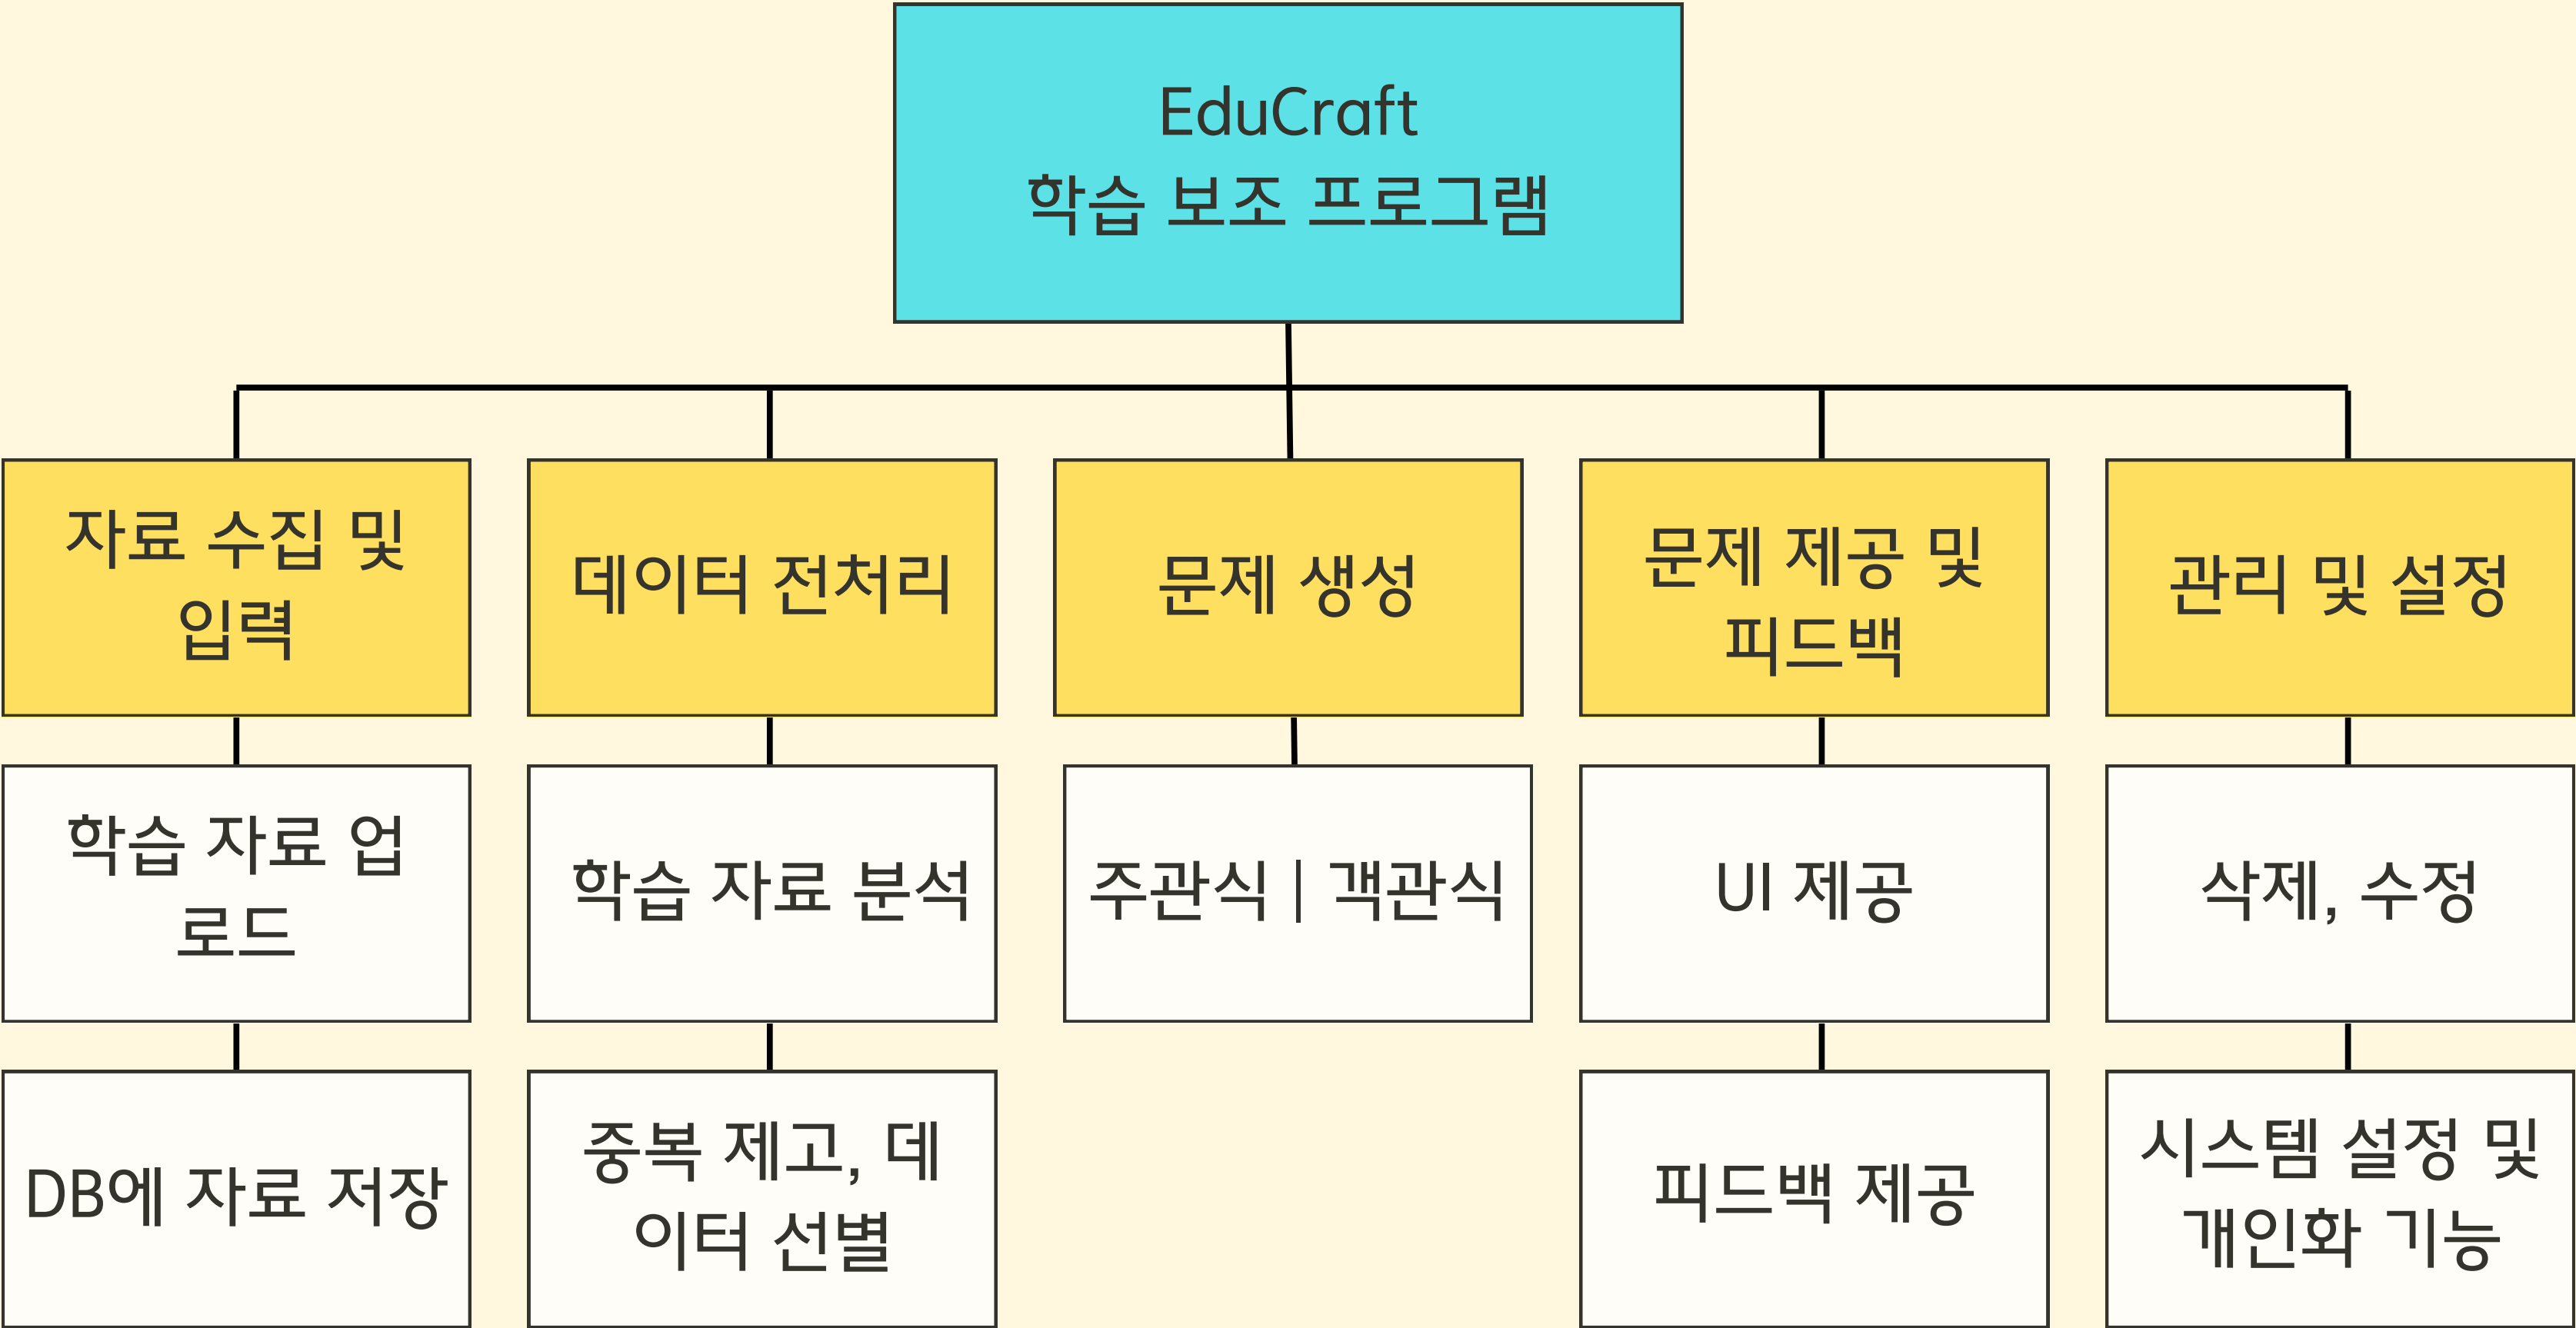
EduCraft
학습 보조 프로그램

자료 수집 및 입력

학습 자료 업로드

DB에 자료 저장

데이터 전처리

학습 자료 분석

중복 제고, 데이터 선별

문제 생성

주관식 | 객관식

문제 제공 및 피드백

UI 제공

피드백 제공

관리 및 설정

삭제, 수정

시스템 설정 및 개인화 기능